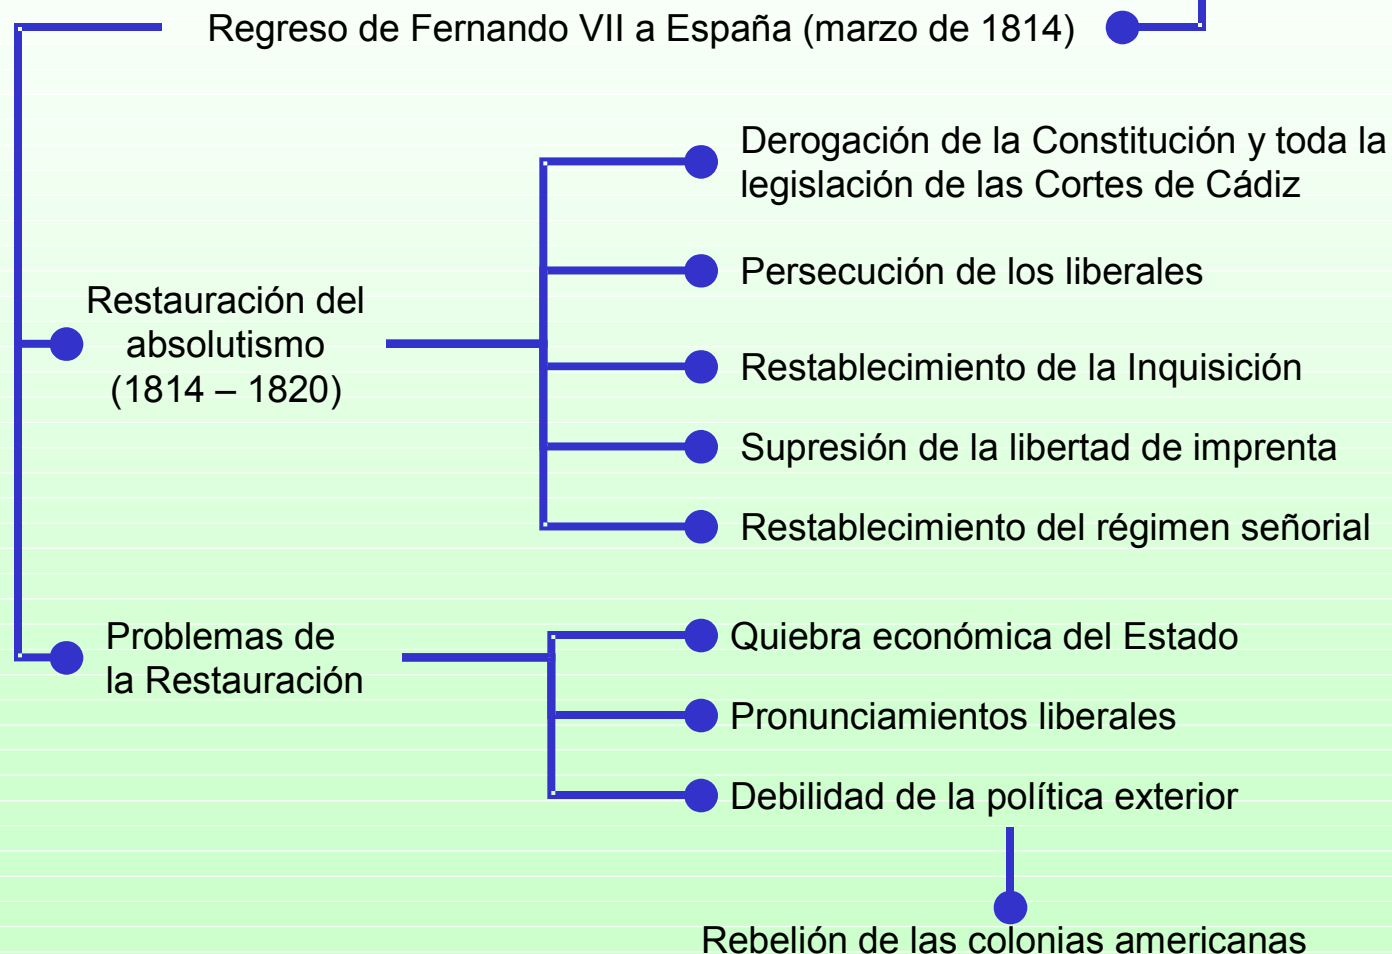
Regreso de Fernando VII a España (marzo de 1814)

Restauración del absolutismo (1814 – 1820)

Derogación de la Constitución y toda la legislación de las Cortes de Cádiz

Persecución de los liberales

Restablecimiento de la Inquisición

Supresión de la libertad de imprenta

Restablecimiento del régimen señorial

Problemas de la Restauración

Quiebra económica del Estado

Pronunciamientos liberales

Debilidad de la política exterior

Rebelión de las colonias americanas